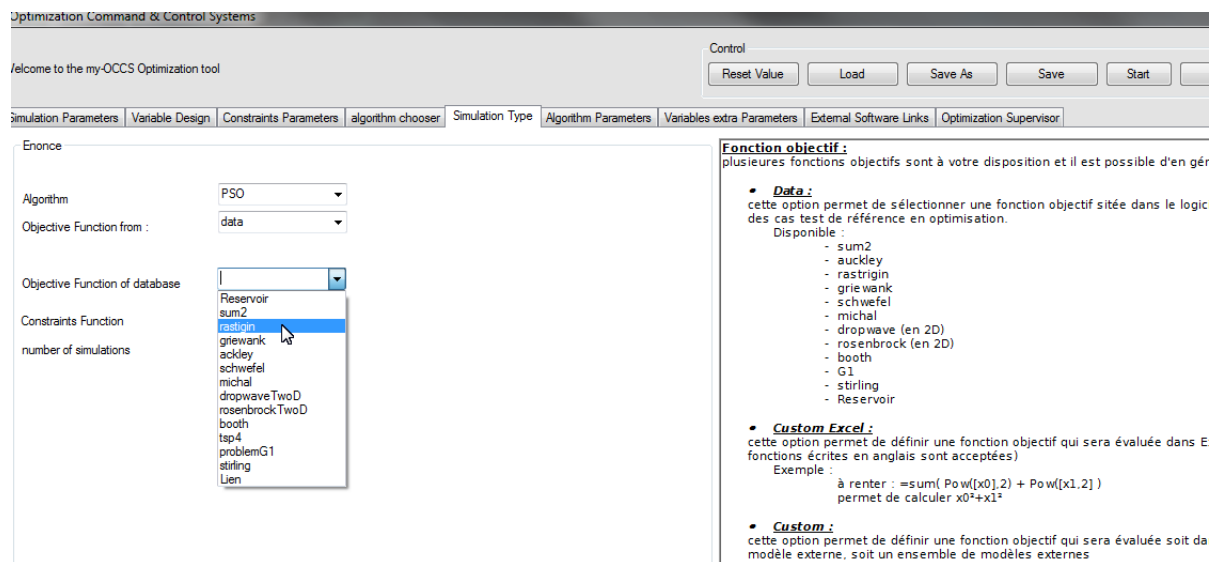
Optimization Command & Control Systems

Velcome to the my-OCCS Optimization tool

Control

Reset Value | Load | Save As | Save | Start

Simulation Parameters | Variable Design | Constraints Parameters | algorithm chooser | Simulation Type | Algorithm Parameters | Variables extra Parameters | External Software Links | Optimization Supervisor

Enonce

Algorithm PSO

Objective Function from : data

Objective Function of database

Constraints Function

number of simulations

Reservoir
sum2
rastigin
griewank
ackley
schwefel
michal
dropwaveTwoD
rosenbrockTwoD
booth
tsp4
problemG1
stirling
Lien

**Fonction objectif :**
plusieures fonctions objectifs sont à votre disposition et il est possible d'en gé

• **Data :**
cette option permet de sélectionner une fonction objectif sitée dans le logic des cas test de référence en optimisation.
Disponible :
- sum2
- auckley
- rastrigin
- griewank
- schwefel
- michal
- dropwave (en 2D)
- rosenbrock (en 2D)
- booth
- G1
- stirling
- Reservoir

• **Custom Excel :**
cette option permet de définir une fonction objectif qui sera évaluée dans E fonctions écrites en anglais sont acceptées)
Exemple :
à renter : =sum( Pow([x0],2) + Pow([x1,2] )
permet de calculer x0²+x1²

• **Custom :**
cette option permet de définir une fonction objectif qui sera évaluée soit da modèle externe, soit un ensemble de modèles externes